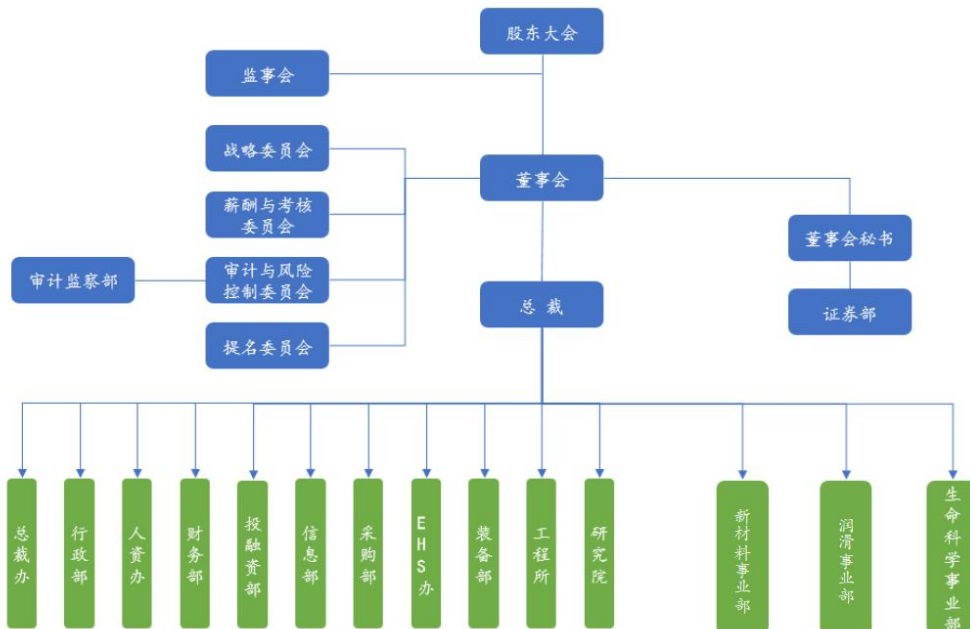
股东大会

监事会

战略委员会

薪酬与考核委员会

审计监察部

审计与风险控制委员会

提名委员会

董事会

董事会秘书

证券部

总 裁

总裁办

行政部

人资办

财务部

投融资部

信息部

采购部

EHS办

装备部

工程所

研究院

新材料事业部

润滑事业部

生命科学事业部